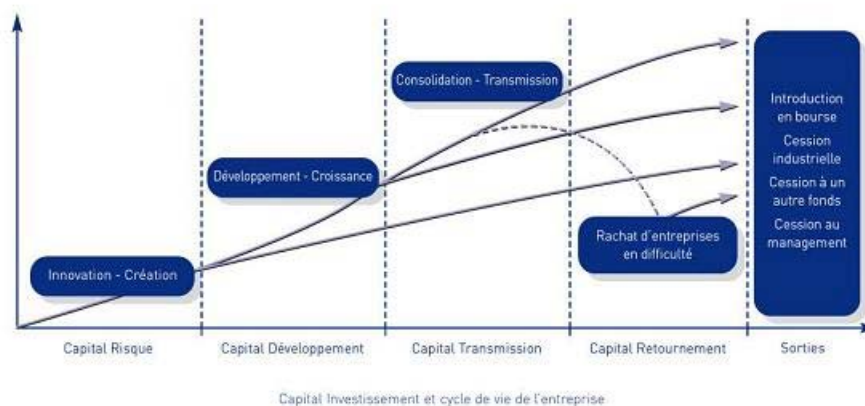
Consolidation - Transmission

Développement - Croissance

Innovation - Création

Rachat d'entreprises en difficulté

Introduction en bourse
Cession industrielle
Cession à un autre fonds
Cession au management

Capital Risque
Capital Développement
Capital Transmission
Capital Retournement
Sorties

Capital Investissement et cycle de vie de l'entreprise